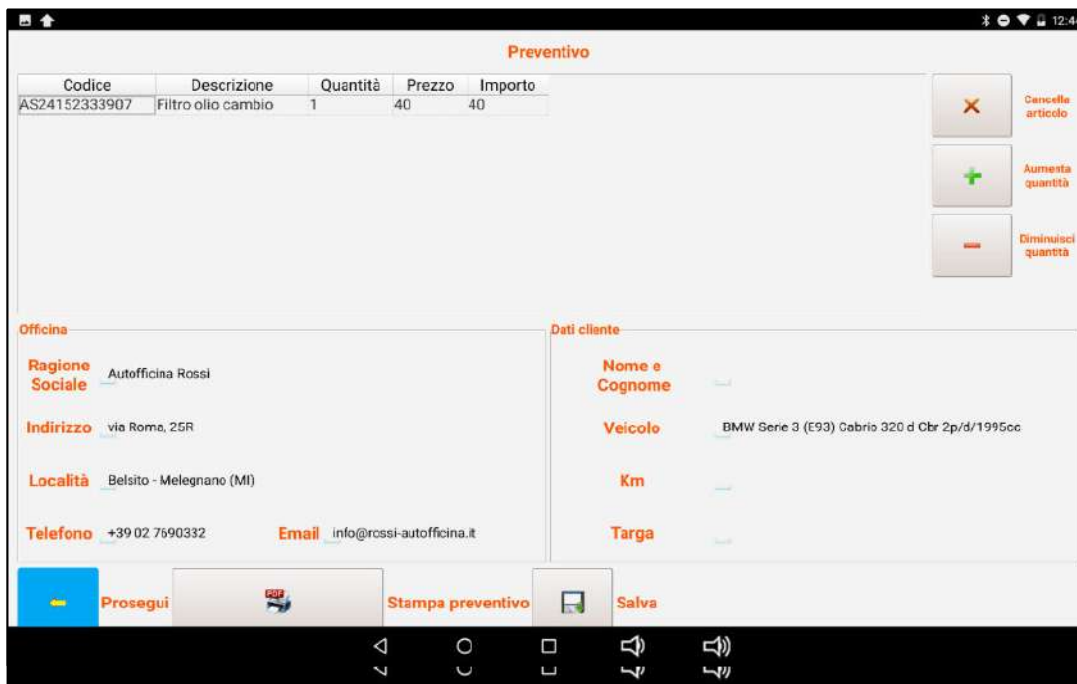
12:4

Preventivo

| Codice | Descrizione | Quantità | Prezzo | Importo |
|---|---|---|---|---|
| AS24152333907 | Filtro olio cambio | 1 | 40 | 40 |

Cancella articolo

Aumenta quantità

Diminuisci quantità

Officina

Ragione Sociale Autofficina Rossi

Indirizzo via Roma, 25R

Località Belsito - Melegnano (MI)

Telefono +39 02 7690332

Email info@rossi-autofficina.it

Dati cliente

Nome e Cognome

Veicolo BMW Serie 3 (E93) Cabrio 320 d Cbr 2p/d/1995cc

Km

Targa

Prosegui

PDF

Stampa preventivo

Salva